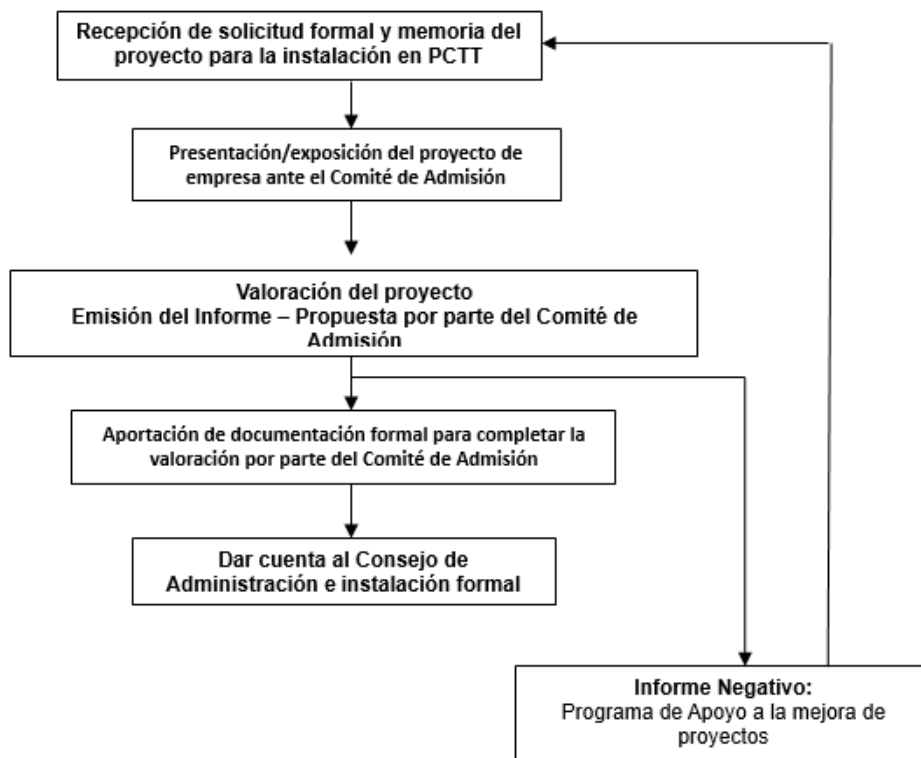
Recepción de solicitud formal y memoria del proyecto para la instalación en PCTT

Presentación/exposición del proyecto de empresa ante el Comité de Admisión

Valoración del proyecto
Emisión del Informe – Propuesta por parte del Comité de Admisión

Aportación de documentación formal para completar la valoración por parte del Comité de Admisión

Dar cuenta al Consejo de Administración e instalación formal

Informe Negativo:
Programa de Apoyo a la mejora de proyectos